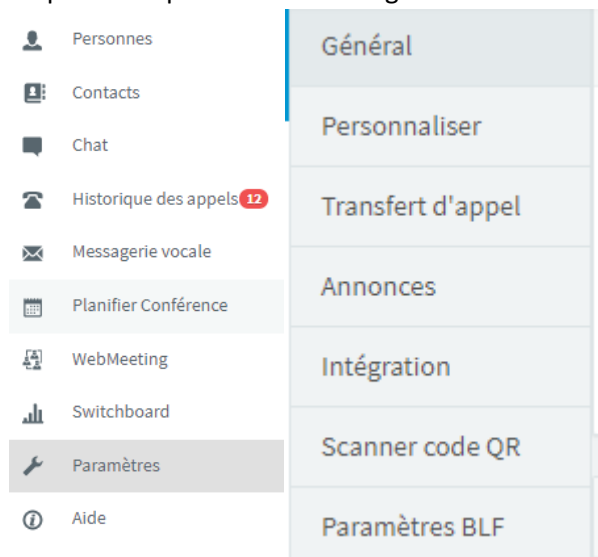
Personnes
Contacts
Chat
Historique des appels 12
Messagerie vocale
Planifier Conférence
WebMeeting
Switchboard
Paramètres
Aide

Général
Personnaliser
Transfert d'appel
Annonces
Intégration
Scanner code QR
Paramètres BLF